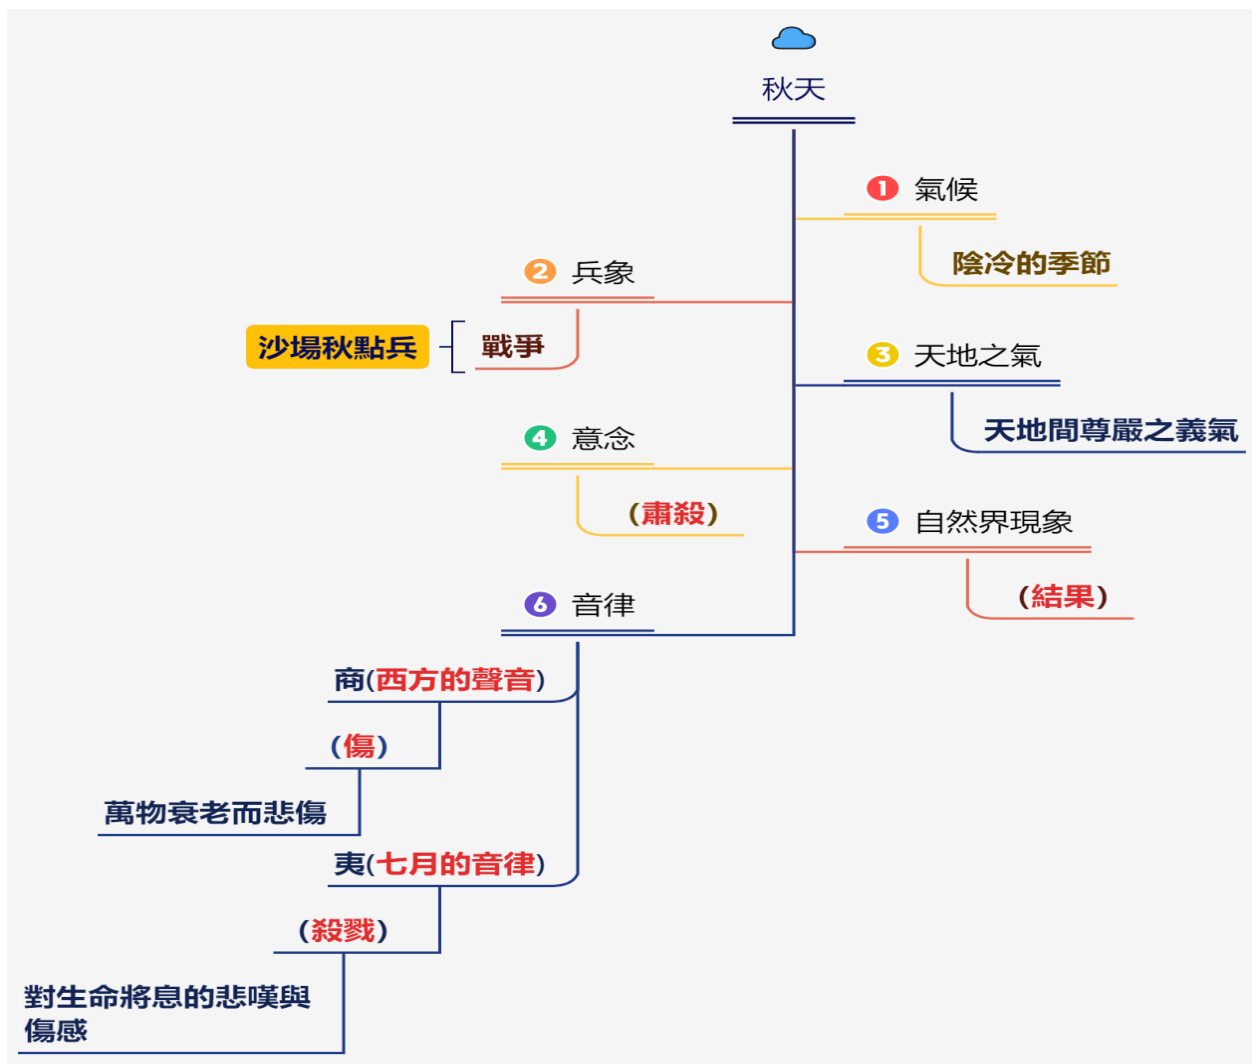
秋天

1 氣候

陰冷的季節

2 兵象

沙場秋點兵

戰爭

3 天地之氣

天地間尊嚴之義氣

4 意念

(肅殺)

5 自然界現象

(結果)

6 音律

商(西方的聲音)

(傷)

萬物衰老而悲傷

夷(七月的音律)

(殺戮)

對生命將息的悲嘆與傷感